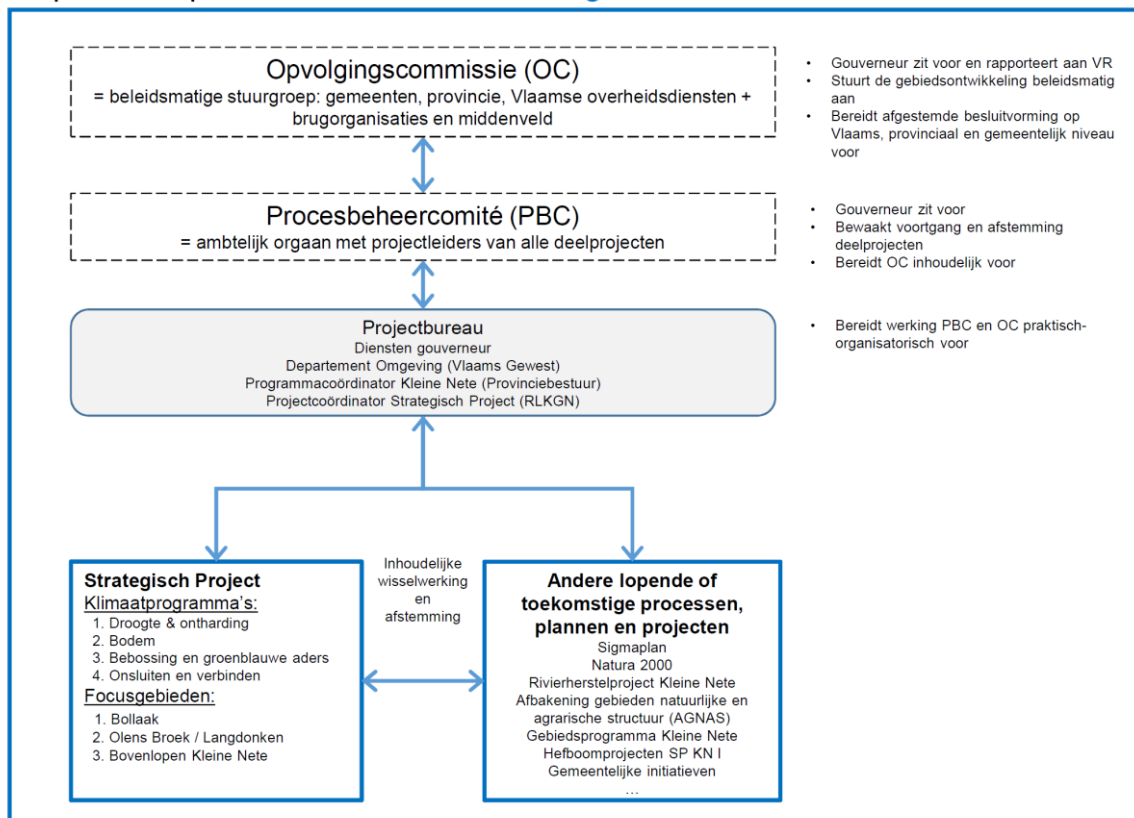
Opvolgingscommissie (OC)
= beleidsmatige stuurgroep: gemeenten, provincie, Vlaamse overheidsdiensten + brugorganisaties en middenveld

- Gouverneur zit voor en rapporteert aan VR
- Stuurt de gebiedsontwikkeling beleidsmatig aan
- Bereidt afgestemde besluitvorming op Vlaams, provinciaal en gemeentelijk niveau voor

Procesbeheercomité (PBC)
= ambtelijk orgaan met projectleiders van alle deelprojecten

- Gouverneur zit voor
- Bewaakt voortgang en afstemming deelprojecten
- Bereidt OC inhoudelijk voor

Projectbureau
Diensten gouverneur
Departement Omgeving (Vlaams Gewest)
Programmacoördinator Kleine Nete (Provinciebestuur)
Projectcoördinator Strategisch Project (RLKGN)

- Bereidt werking PBC en OC praktisch-organisatorisch voor

Strategisch Project
Klimaatprogramma's:
1. Droogte & ontharding
2. Bodem
3. Bebossing en groenblauwe aders
4. Onsluiten en verbinden
Focusgebieden:
1. Bollaak
2. Olens Broek / Langdonken
3. Bovenlopen Kleine Nete

Inhoudelijke wisselwerking en afstemming

Andere lopende of toekomstige processen, plannen en projecten
Sigmaplan
Natura 2000
Rivierherstelproject Kleine Nete
Afbakening gebieden natuurlijke en agrarische structuur (AGNAS)
Gebiedsprogramma Kleine Nete
Hefboomprojecten SP KN I
Gemeentelijke initiatieven
…